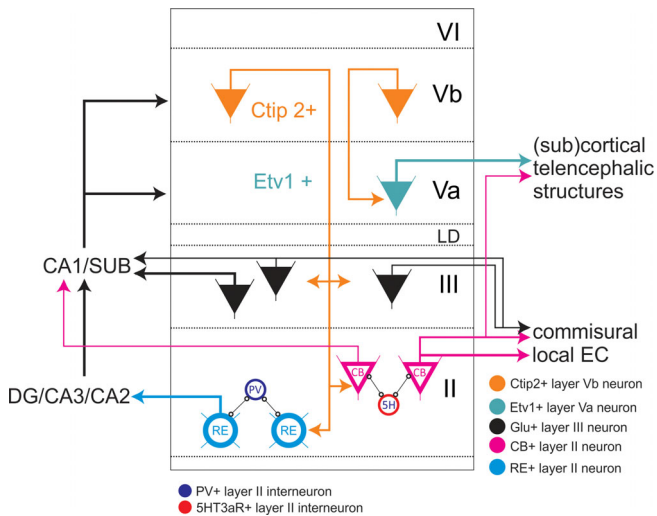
VI

Vb

Ctip 2+

Etv1 +

Va

(sub)cortical telencephalic structures

LD

CA1/SUB

III

commisural local EC

DG/CA3/CA2

PV

CB

CB

5H

RE

RE

II

Ctip2+ layer Vb neuron
Etv1+ layer Va neuron
Glu+ layer III neuron
CB+ layer II neuron
RE+ layer II neuron

PV+ layer II interneuron
5HT3aR+ layer II interneuron